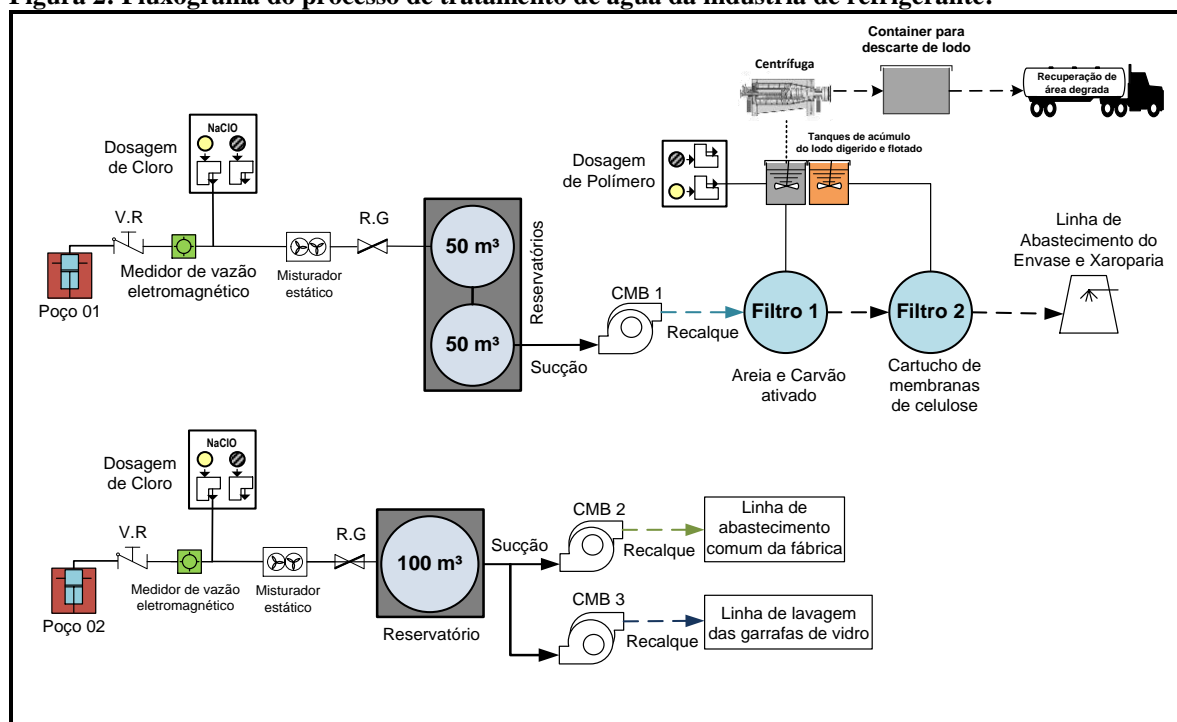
Figura 2. Fluxograma do processo de tratamento de água da indústria de refrigerante.

Container para descarte de lodo

Centrífuga

Recuperação de área degrada

Tanques de acúmulo do lodo digerido e flotado

Dosagem de Polímero

NaClO

Dosagem de Cloro

V.R

R.G

Medidor de vazão eletromagnético

Misturador estático

Poço 01

50 m³

50 m³

Reservatórios

CMB 1

Recalque

Sucção

Filtro 1

Filtro 2

Linha de Abastecimento do Envase e Xaroparia

Areia e Carvão ativado

Cartucho de membranas de celulose

NaClO

Dosagem de Cloro

V.R

R.G

Medidor de vazão eletromagnético

Misturador estático

Poço 02

100 m³

Reservatório

Sucção

CMB 2

Recalque

Linha de abastecimento comum da fábrica

CMB 3

Recalque

Linha de lavagem das garrafas de vidro